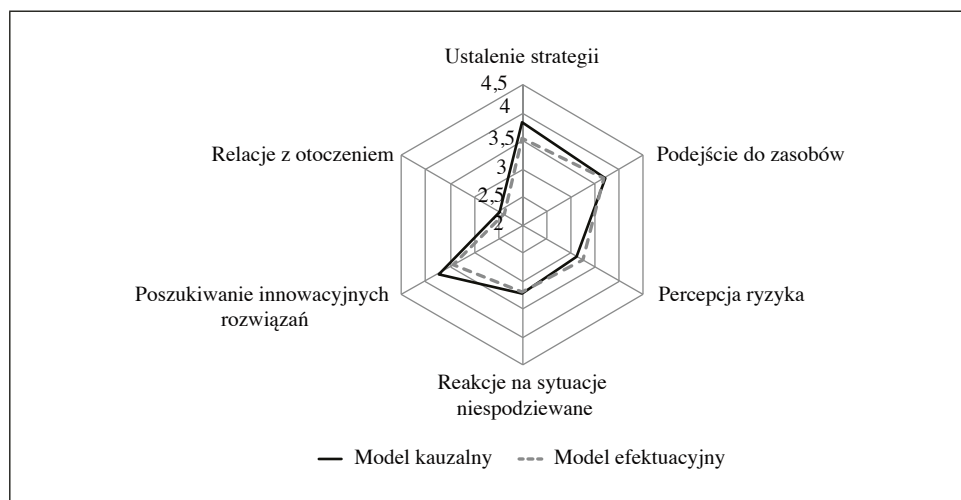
Ustalenie strategii

4,5
4
3,5
3
2,5
2

Podejście do zasobów

Percepcja ryzyka

Reakcje na sytuacje niespodziewane

Poszukiwanie innowacyjnych rozwiązań

Relacje z otoczeniem

Model kauzalny
Model efektuacyjny